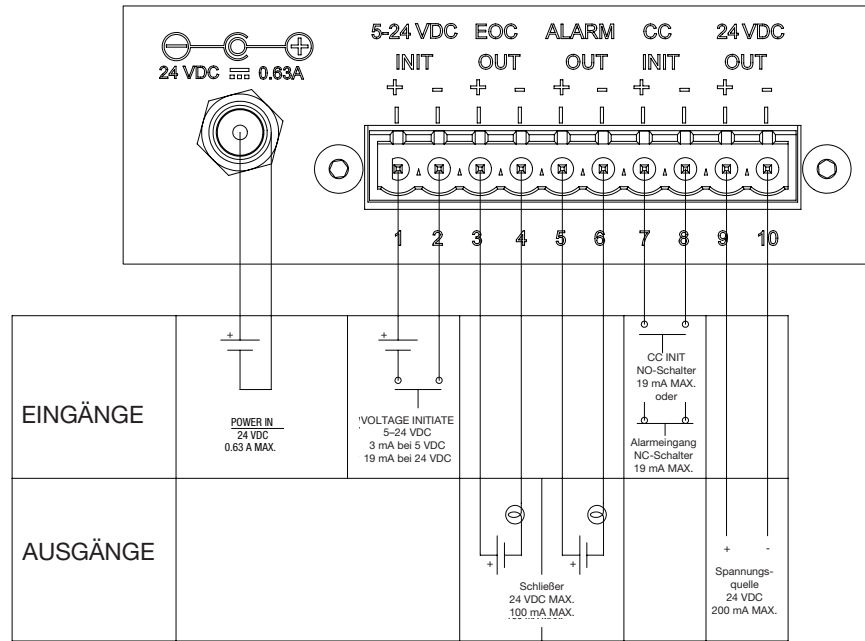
24 VDC ⎓ 0.63A

5-24 VDC INIT + -
EOC OUT + -
ALARM OUT + -
CC INIT + -
24 VDC OUT + -

1 2 3 4 5 6 7 8 9 10

EINGÄNGE

+
POWER IN
24 VDC
0.63 A MAX.

+
VOLTAGE INITIATE
5–24 VDC
3 mA bei 5 VDC
19 mA bei 24 VDC

CC INIT
NO-Schalter
19 mA MAX.
oder

Alarmeingang
NC-Schalter
19 mA MAX.

AUSGÄNGE

+
+
Schließer
24 VDC MAX.
100 mA MAX.

+ -
Spannungsquelle
24 VDC
200 mA MAX.